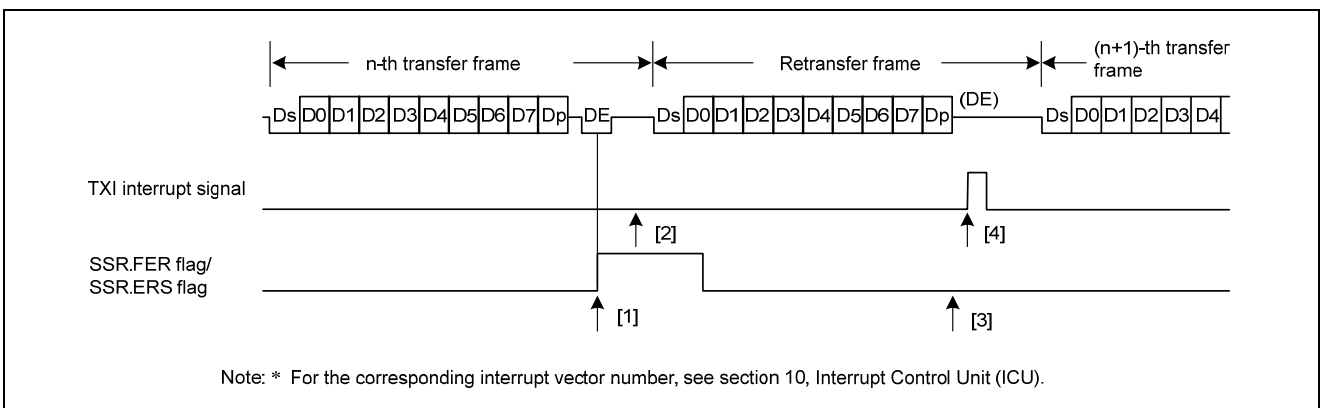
n-th transfer frame

Retransfer frame

(n+1)-th transfer frame

Ds D0 D1 D2 D3 D4 D5 D6 D7 Dp DE Ds D0 D1 D2 D3 D4 D5 D6 D7 Dp (DE) Ds D0 D1 D2 D3 D4

TXI interrupt signal

[2]

[4]

SSR.FER flag/
SSR.ERS flag

[1]

[3]

Note: * For the corresponding interrupt vector number, see section 10, Interrupt Control Unit (ICU).